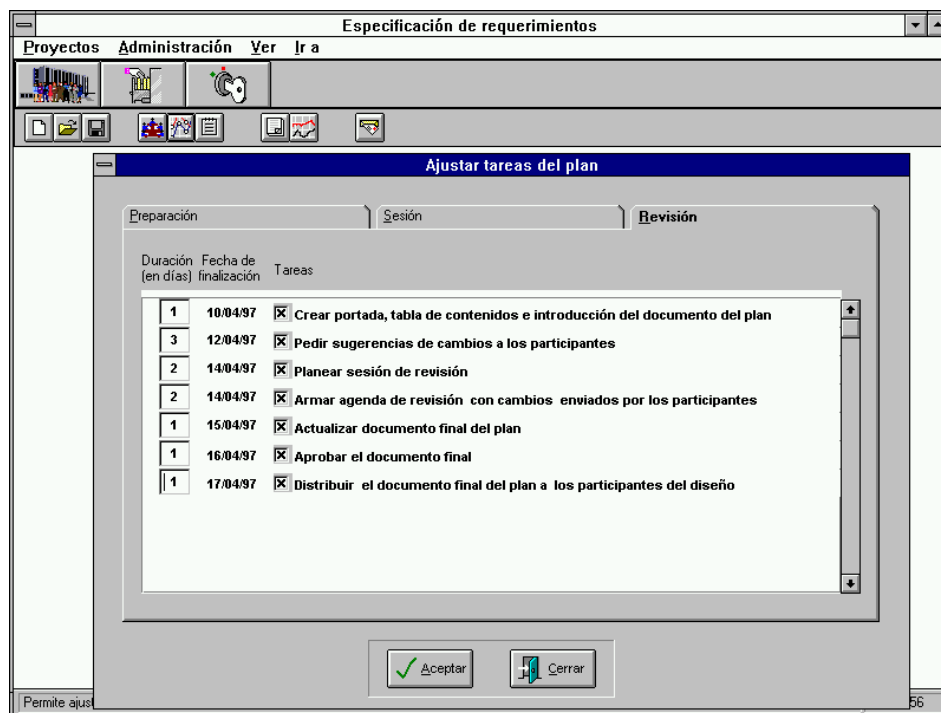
Especificación de requerimientos

Proyectos Administración Ver Ir a

Ajustar tareas del plan

Preparación

Sesión

Revisión

Duración (en días)

Fecha de finalización

Tareas

| Duración (en días) | Fecha de finalización | Tareas |
|---|---|---|
| 1 | 10/04/97 | Crear portada, tabla de contenidos e introducción del documento del plan |
| 3 | 12/04/97 | Pedir sugerencias de cambios a los participantes |
| 2 | 14/04/97 | Planear sesión de revisión |
| 2 | 14/04/97 | Armar agenda de revisión con cambios enviados por los participantes |
| 1 | 15/04/97 | Actualizar documento final del plan |
| 1 | 16/04/97 | Aprobar el documento final |
| 1 | 17/04/97 | Distribuir el documento final del plan a los participantes del diseño |

Aceptar

Cerrar

Permite ajus

56